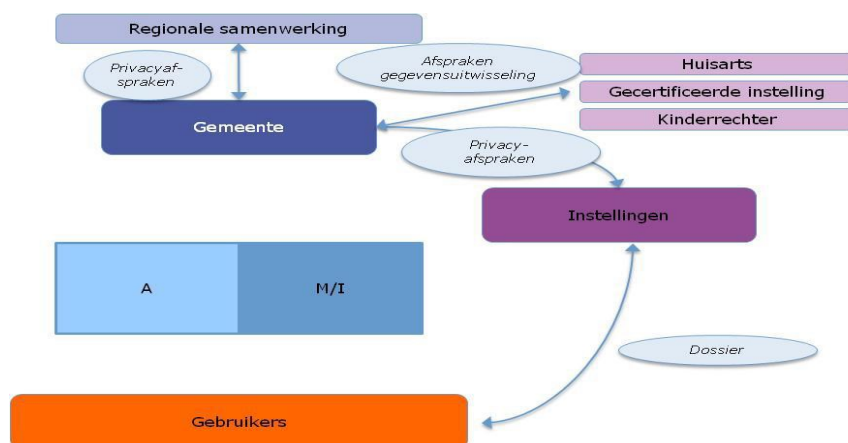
Regionale samenwerking

Privacyafspraken

Afspraken gegevensuitwisseling

Huisarts

Gecertificeerde instelling

Kinderrechter

Gemeente

Privacy-afspraken

Instellingen

| A | M/I |
|---|---|

Dossier

Gebruikers